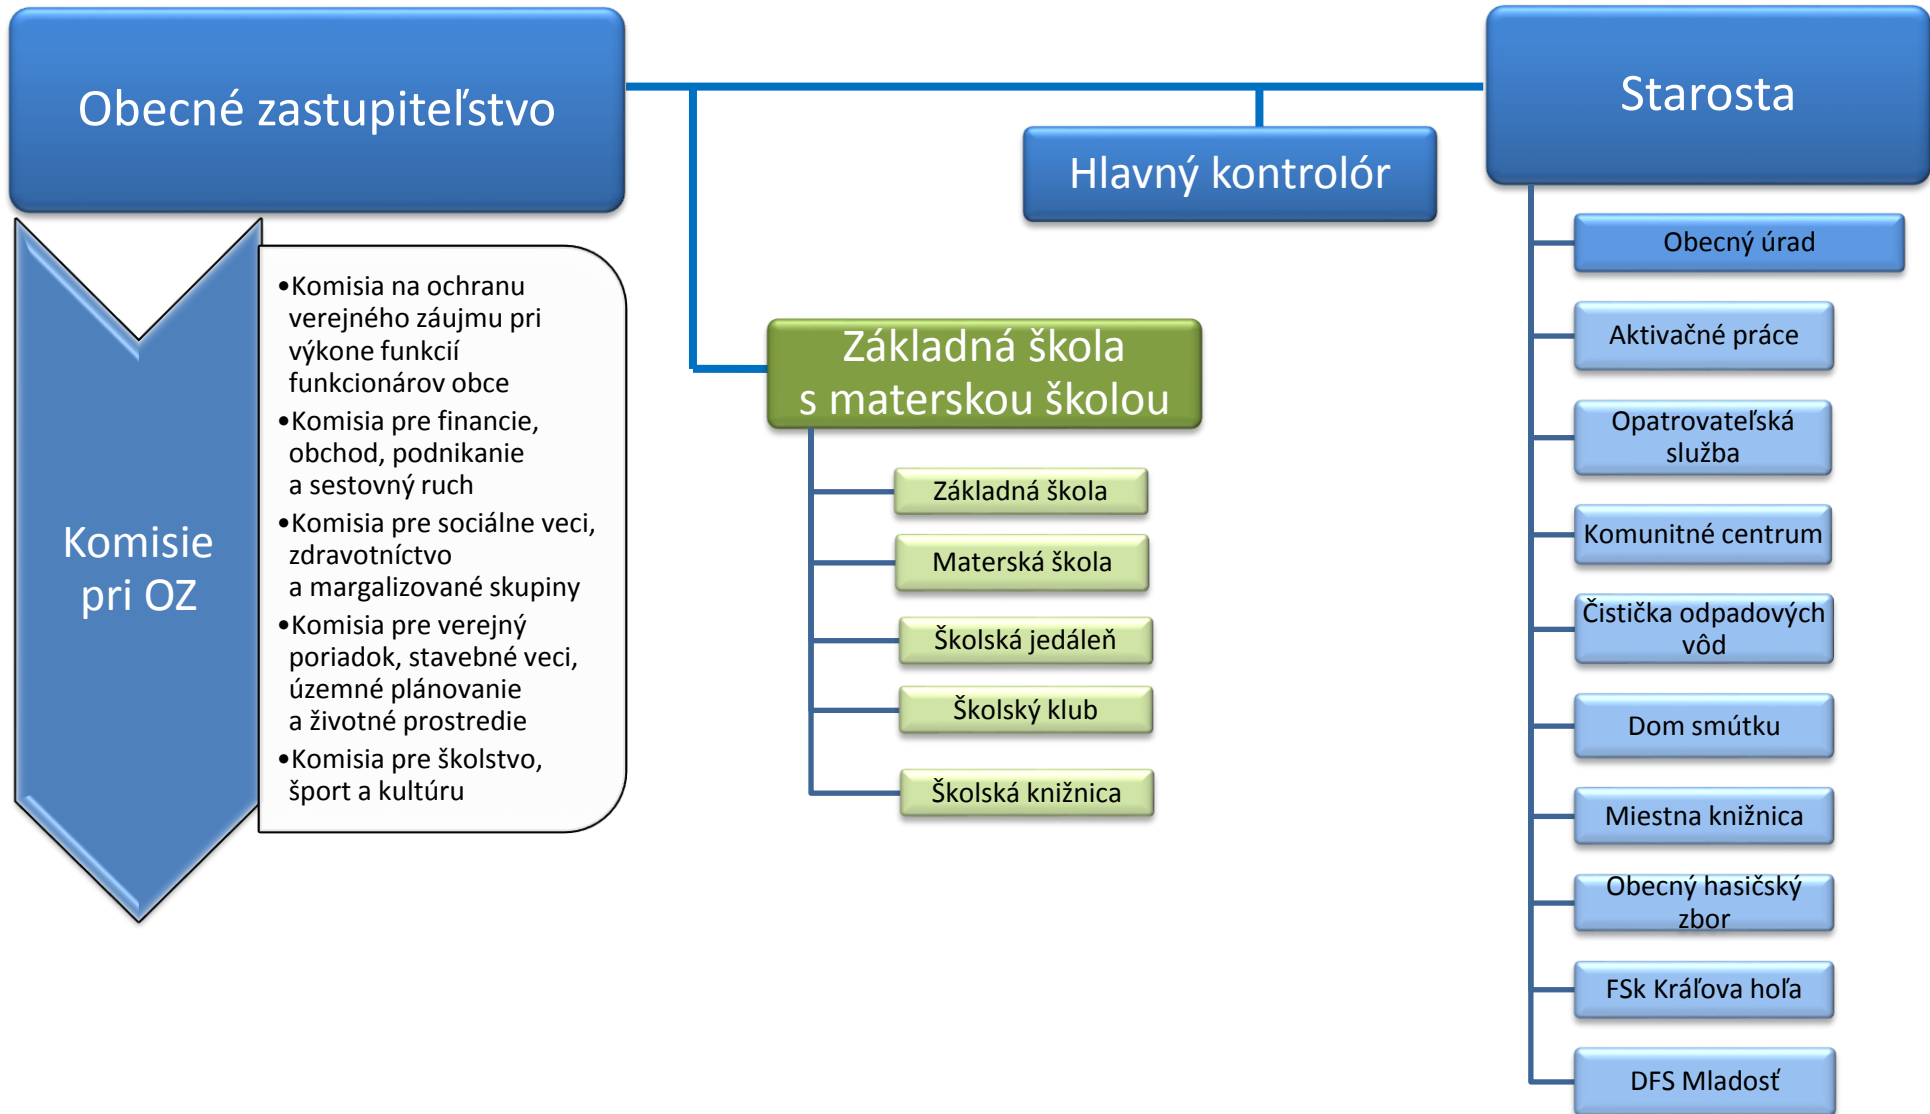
Obecné zastupiteľstvo

Starosta

Hlavný kontrolór

Komisie pri OZ

•Komisia na ochranu verejného záujmu pri výkone funkcií funkcionárov obce
•Komisia pre financie, obchod, podnikanie a sestovný ruch
•Komisia pre sociálne veci, zdravotníctvo a margalizované skupiny
•Komisia pre verejný poriadok, stavebné veci, územné plánovanie a životné prostredie
•Komisia pre školstvo, šport a kultúru

Základná škola s materskou školou

Základná škola
Materská škola
Školská jedáleň
Školský klub
Školská knižnica

Obecný úrad
Aktivačné práce
Opatrovateľská služba
Komunitné centrum
Čistička odpadových vôd
Dom smútku
Miestna knižnica
Obecný hasičský zbor
FSk Kráľova hoľa
DFS Mladosť